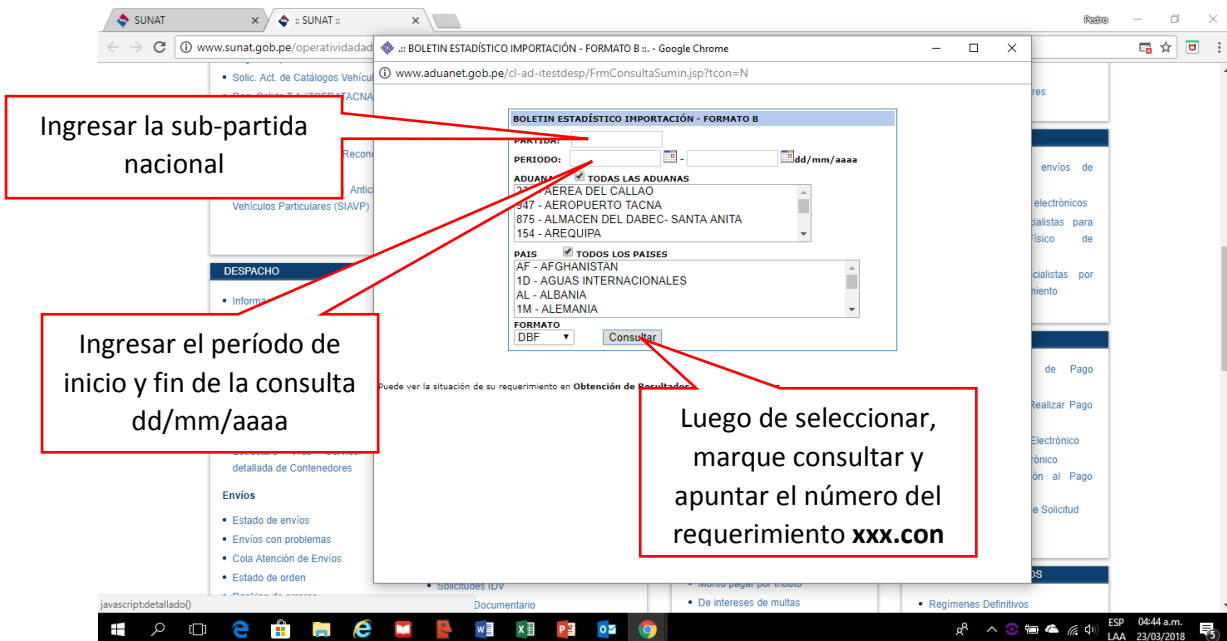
SUNAT
:: SUNAT ::
Pedro
www.sunat.gob.pe/operatividadad
Solic. Act. de Catálogos Vehícul
Ingresar la sub-partida nacional
Recon
Antic
Vehículos Particulares (SIAVP)
DESPACHO
Informa
Ingresar el período de inicio y fin de la consulta dd/mm/aaaa
detallada de Contenedores
Envíos
Estado de envíos
Envíos con problemas
Cola Atención de Envíos
Estado de orden
javascript:detallado()
.:: BOLETIN ESTADÍSTICO IMPORTACIÓN - FORMATO B ::. - Google Chrome
www.aduanet.gob.pe/cl-ad-itestdesp/FrmConsultaSumin.jsp?tcon=N
BOLETIN ESTADÍSTICO IMPORTACIÓN - FORMATO B
PARTIDA:
PERIODO: - dd/mm/aaaa
ADUANA TODAS LAS ADUANAS
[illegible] - AEREA DEL CALLAO
947 - AEROPUERTO TACNA
875 - ALMACEN DEL DABEC- SANTA ANITA
154 - AREQUIPA
PAIS TODOS LOS PAISES
AF - AFGHANISTAN
1D - AGUAS INTERNACIONALES
AL - ALBANIA
1M - ALEMANIA
FORMATO
DBF
Consultar
Puede ver la situación de su requerimiento en Obtención de Resultados
Luego de seleccionar, marque consultar y apuntar el número del requerimiento xxx.con
Solicitudes IDV
Documentario
Monto pagar por tributo
De intereses de multas
res
envíos de
electrónicos
cialistas para
físico de
cialistas por
miento
de Pago
Realizar Pago
Electrónico
rónico
ón al Pago
e Solicitud
OS
Regímenes Definitivos
ESP LAA 04:44 a.m. 23/03/2018